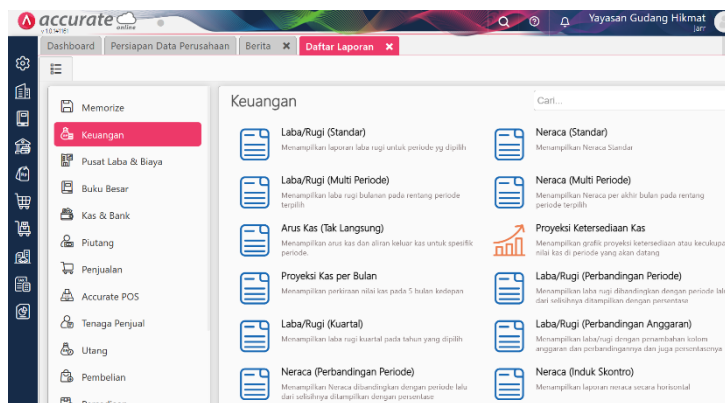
accurate online
v10.1.8

Yayasan Gudang Hikmat
Jarr

Dashboard | Persiapan Data Perusahaan | Berita ✖ | Daftar Laporan ✖

Memorize
Keuangan
Pusat Laba & Biaya
Buku Besar
Kas & Bank
Piutang
Penjualan
Accurate POS
Tenaga Penjual
Utang
Pembelian

Keuangan

Cari...

Laba/Rugi (Standar)
Menampilkan laporan laba rugi untuk periode yg dipilih

Neraca (Standar)
Menampilkan Neraca Standar

Laba/Rugi (Multi Periode)
Menampilkan laba rugi bulanan pada rentang periode terpilih

Neraca (Multi Periode)
Menampilkan Neraca per akhir bulan pada rentang periode terpilih

Arus Kas (Tak Langsung)
Menampilkan arus kas dan aliran keluar kas untuk spesifik periode.

Proyeksi Ketersediaan Kas
Menampilkan grafik proyeksi ketersediaan atau kecukupa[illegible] nilai kas di periode yang akan datang

Proyeksi Kas per Bulan
Menampilkan perkiraan nilai kas pada 5 bulan kedepan

Laba/Rugi (Perbandingan Periode)
Menampilkan laba rugi dibandingkan dengan periode lal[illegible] dari selisihnya ditampilkan dengan persentase

Laba/Rugi (Kuartal)
Menampilkan laba rugi kuartal pada tahun yang dipilih

Laba/Rugi (Perbandingan Anggaran)
Menampilkan laba/rugi dengan penambahan kolom anggaran dan perbandingannya dan juga persentasenya

Neraca (Perbandingan Periode)
Menampilkan Neraca dibandingkan dengan periode lalu dari selisihnya ditampilkan dengan persentase

Neraca (Induk Skontro)
Menampilkan laporan neraca secara horisontal